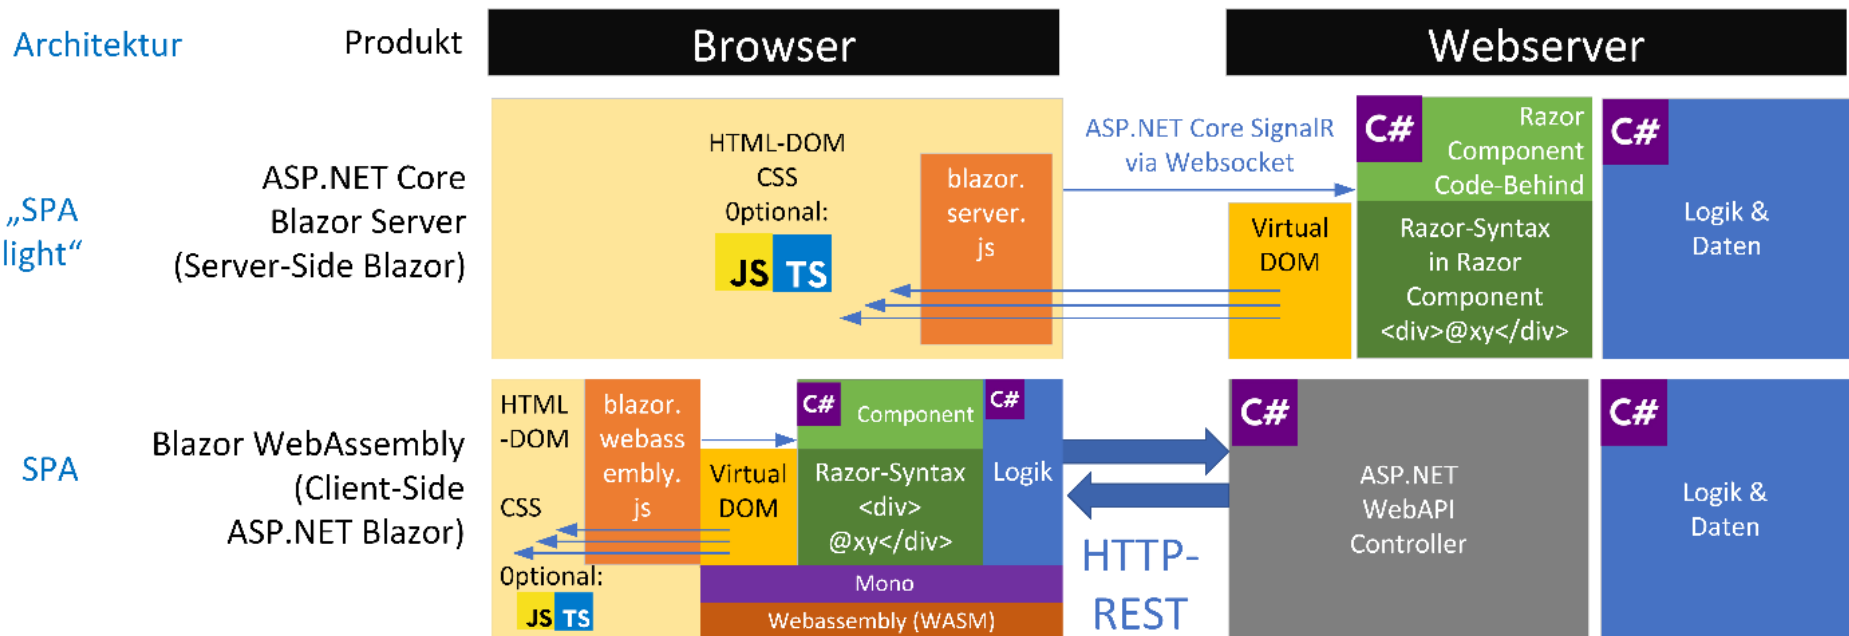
Architektur

Produkt

Browser

Webserver

„SPA light“

ASP.NET Core Blazor Server (Server-Side Blazor)

HTML-DOM
CSS
Optional:
JS TS

blazor. server. js

ASP.NET Core SignalR via Websocket

C#

Razor Component Code-Behind

Virtual DOM

Razor-Syntax in Razor Component <div>@xy</div>

C#

Logik & Daten

SPA

Blazor WebAssembly (Client-Side ASP.NET Blazor)

HTML -DOM

CSS

Optional:
JS TS

blazor. webass embly. js

Virtual DOM

C#

Component

Razor-Syntax <div> @xy</div>

C#

Logik

Mono

Webassembly (WASM)

HTTP-REST

C#

ASP.NET WebAPI Controller

C#

Logik & Daten